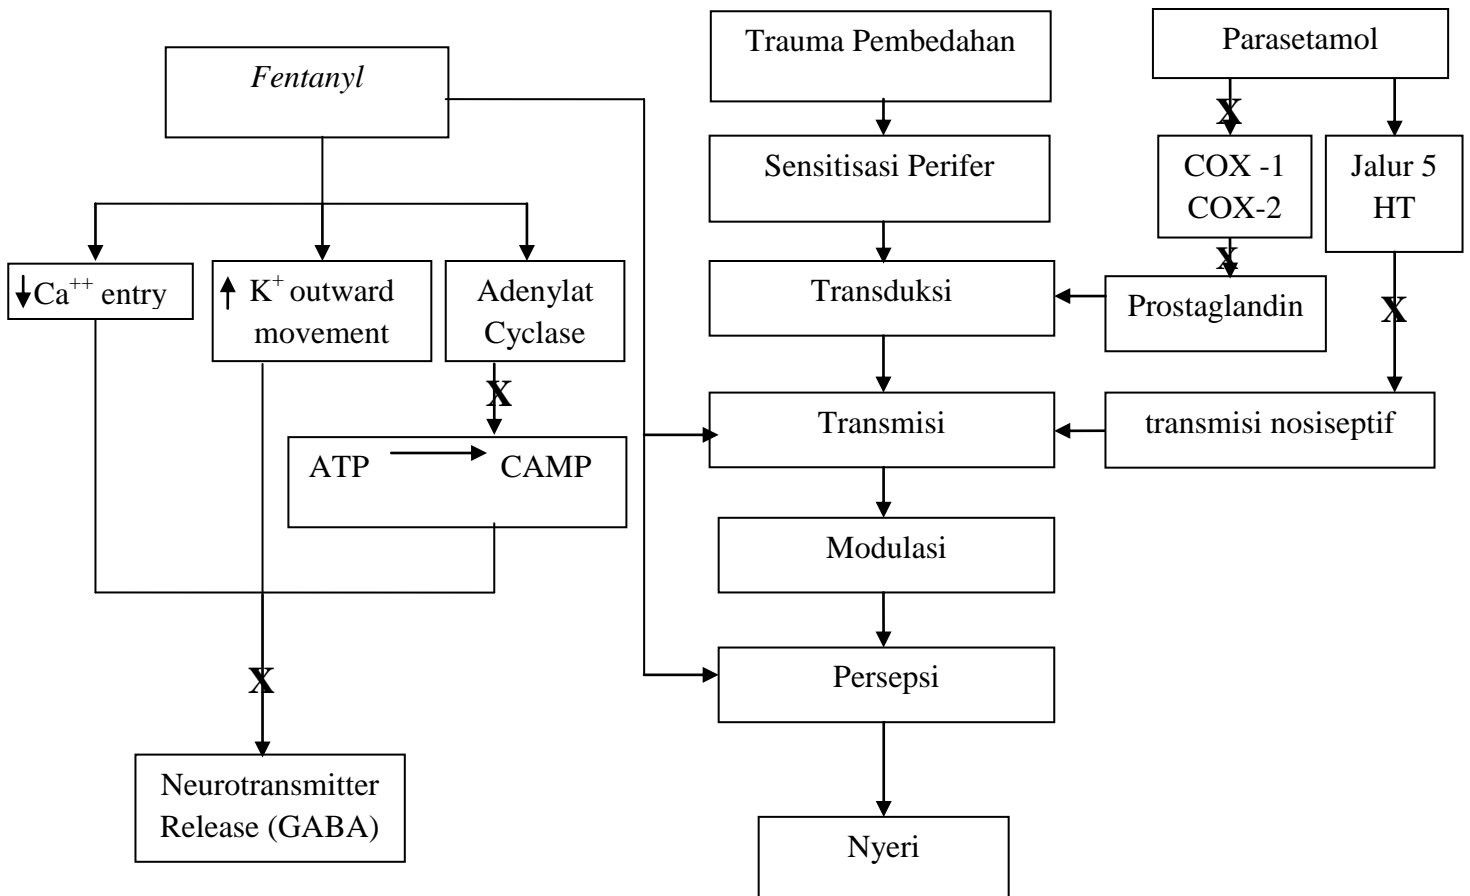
Fentanyl

Trauma Pembedahan

Parasetamol

X

Sensitisasi Perifer

COX -1
COX-2

Jalur 5 HT

X

$\downarrow Ca^{++}$ entry

$\uparrow K^{+}$ outward movement

Adenylat Cyclase

Transduksi

Prostaglandin

X

X

ATP → CAMP

Transmisi

transmisi nosiseptif

Modulasi

X

Persepsi

Neurotransmitter Release (GABA)

Nyeri